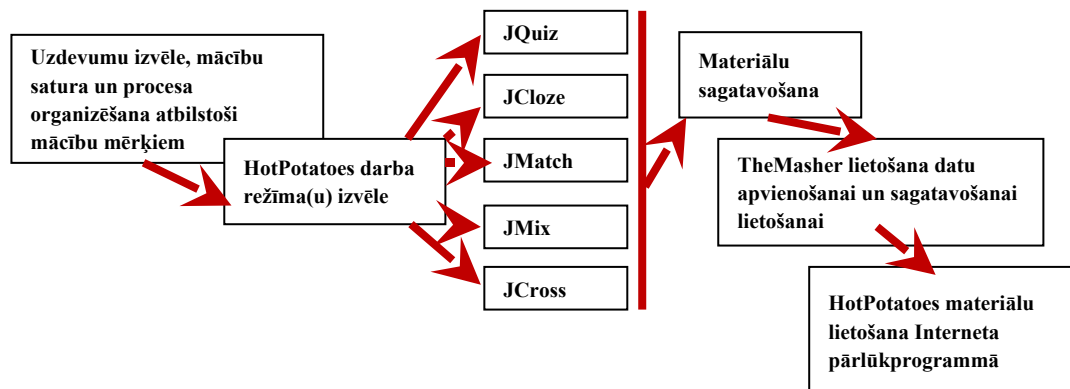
Uzdevumu izvēle, mācību satura un procesa organizēšana atbilstoši mācību mērķiem

HotPotatoes darba režīma(u) izvēle

JQuiz

JCloze

JMatch

JMix

JCross

Materiālu sagatavošana

TheMasher lietošana datu apvienošanai un sagatavošanai lietošanai

HotPotatoes materiālu lietošana Interneta pārlūkprogrammā